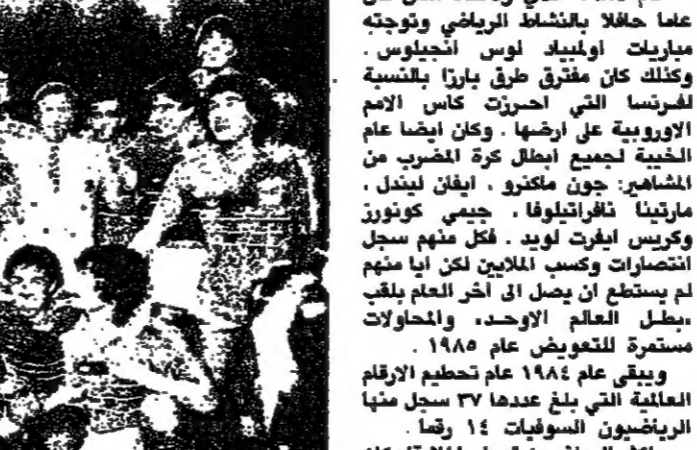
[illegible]
عاما حافلا بالنشاط الرياضي وتوجته مباريات اولمبياد لوس انجيلوس. وكذلك كان مفترق طرق بارزا بالنسبة لفرنسا التي احرزت كاس الامم الاوروبية على ارضها. وكان ايضا عام الخيبة لجميع ابطال كرة المضرب من المشاهير: جون ماكنرو، ايفان ليندل، مارتينا نافراتيلوفا، جيمي كونورز وكريس ايفرت لويد. فكل منهم سجل انتصارات وكسب الملايين لكن ايا منهم لم يستطع ان يصل الى آخر العام بلقب «بطل العالم الاوحد» والمحاولات مستمرة للتعويض عام ١٩٨٥.

ويبقى عام ١٩٨٤ عام تحطيم الارقام العالمية التي بلغ عددها ٣٧ سجل منها الرياضيون السوفيات ١٤ رقما.
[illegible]